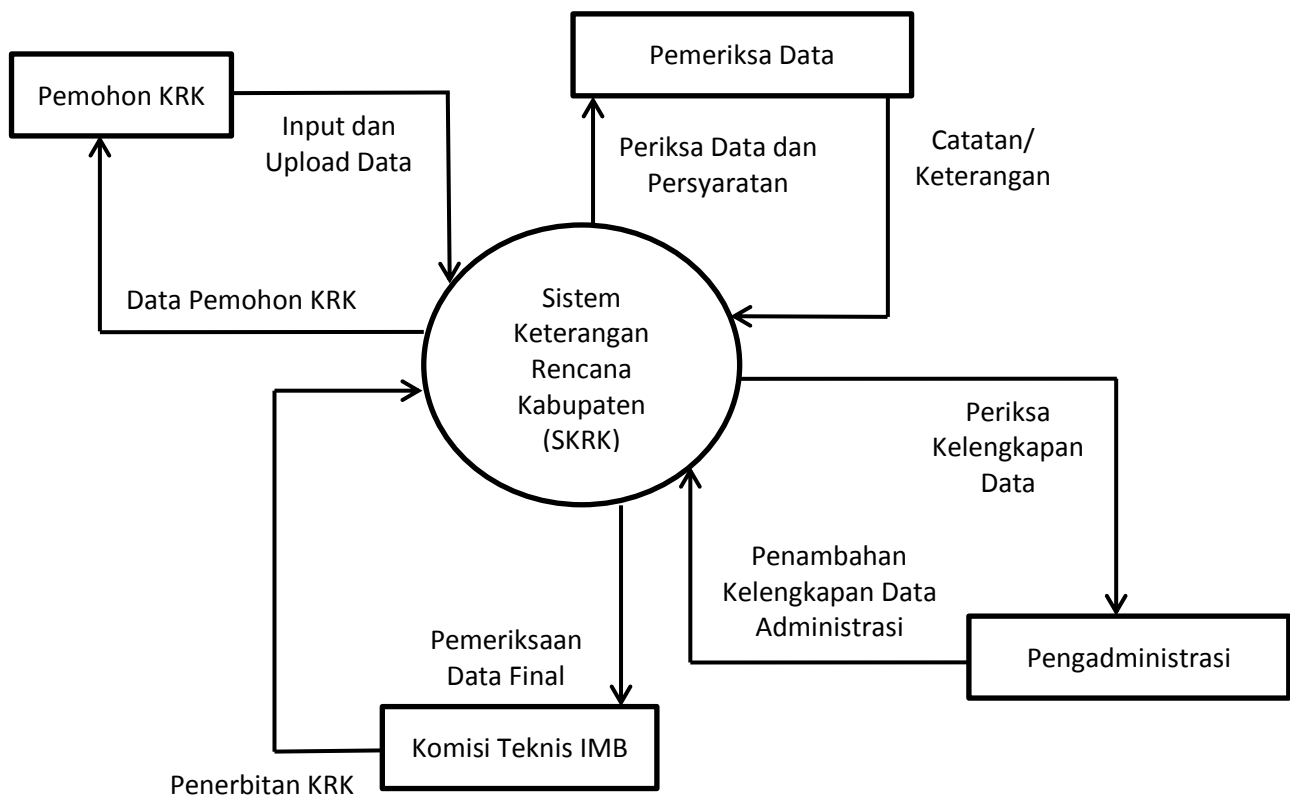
Pemohon KRK

Input dan Upload Data

Pemeriksa Data

Periksa Data dan Persyaratan

Catatan/ Keterangan

Data Pemohon KRK

Sistem Keterangan Rencana Kabupaten (SKRK)

Periksa Kelengkapan Data

Penambahan Kelengkapan Data Administrasi

Pemeriksaan Data Final

Pengadministrasi

Komisi Teknis IMB

Penerbitan KRK